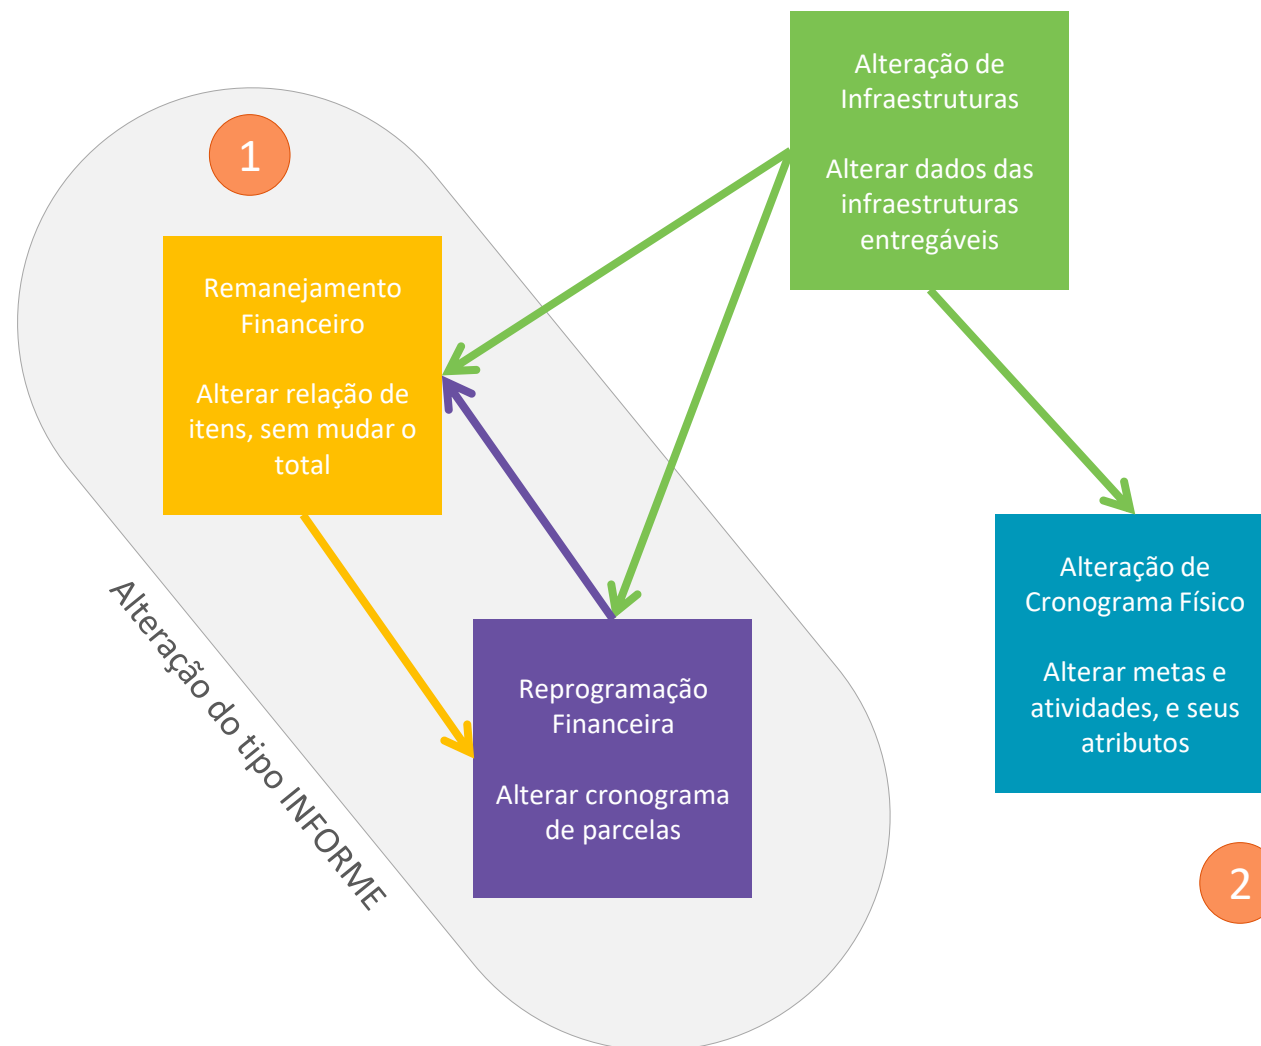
Alteração de Infraestruturas

Alterar dados das infraestruturas entregáveis

1

Remanejamento Financeiro

Alterar relação de itens, sem mudar o total

Alteração do tipo INFORME

Reprogramação Financeira

Alterar cronograma de parcelas

Alteração de Cronograma Físico

Alterar metas e atividades, e seus atributos

2